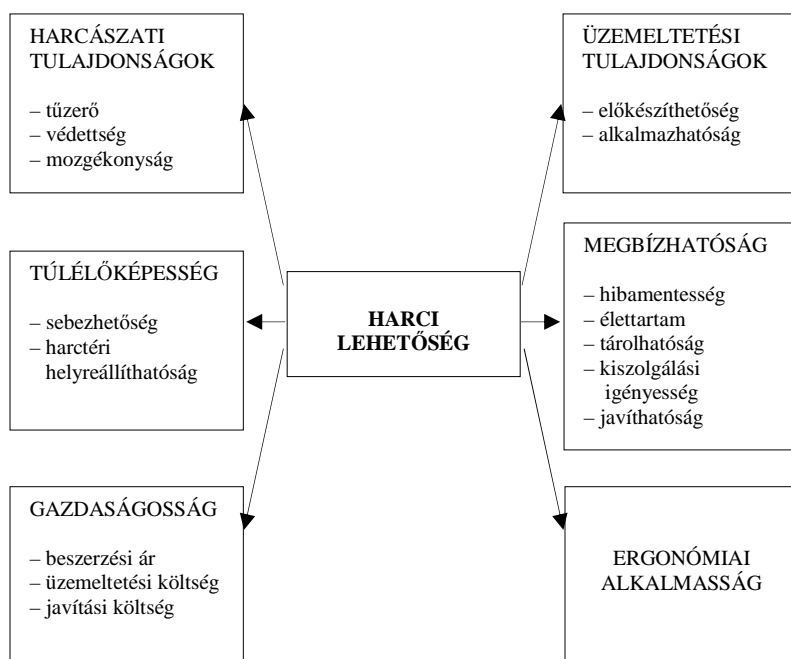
HARCÁSZATI TULAJDONSÁGOK

– tűzerő
– védettség
– mozgékonyság

ÜZEMELTETÉSI TULAJDONSÁGOK

– előkészíthetőség
– alkalmazhatóság

TÚLÉLŐKÉPESSÉG

– sebezhetőség
– harctéri helyreállíthatóság

HARCI LEHETŐSÉG

MEGBÍZHATÓSÁG

– hibamentesség
– élettartam
– tárolhatóság
– kiszolgálási igényesség
– javíthatóság

GAZDASÁGOSSÁG

– beszerzési ár
– üzemeltetési költség
– javítási költség

ERGONÓMIAI ALKALMASSÁG